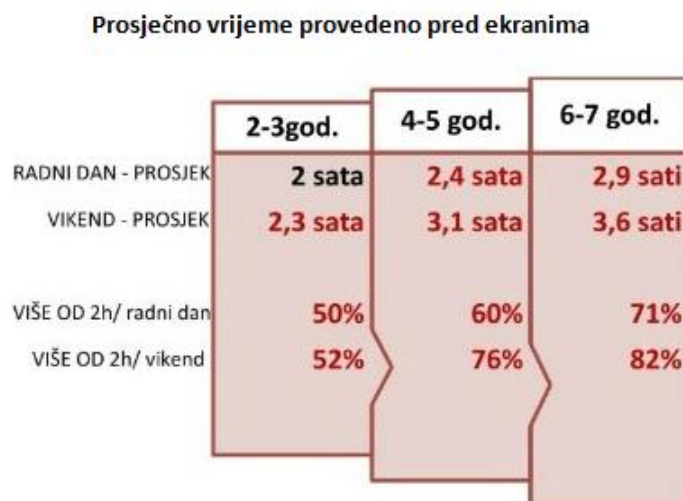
Prosječno vrijeme provedeno pred ekranima

| | 2-3god. | 4-5 god. | 6-7 god. |
|---|---|---|---|
| RADNI DAN - PROSJEK | 2 sata | 2,4 sata | 2,9 sati |
| VIKEND - PROSJEK | 2,3 sata | 3,1 sata | 3,6 sati |
| VIŠE OD 2h/ radni dan | 50% | 60% | 71% |
| VIŠE OD 2h/ vikend | 52% | 76% | 82% |